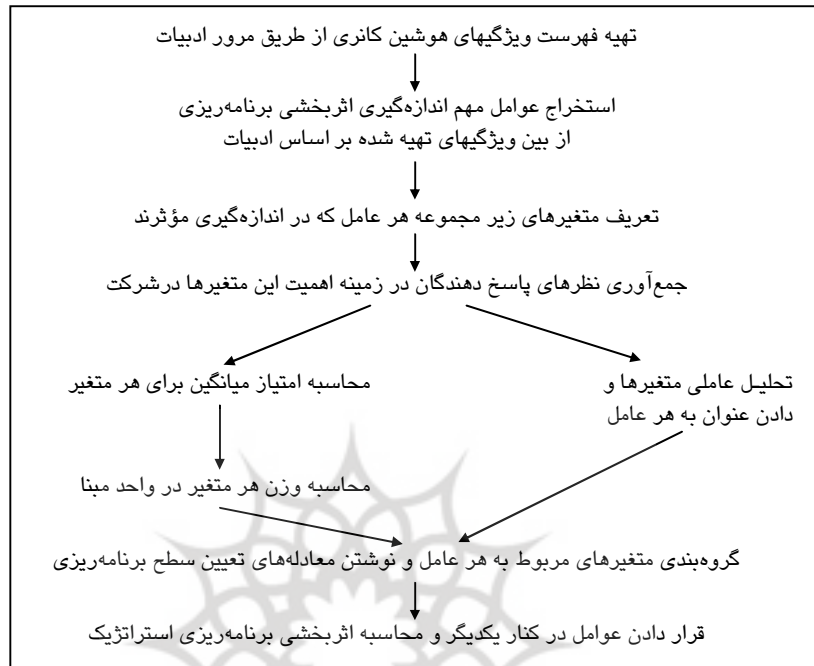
تهیه فهرست ویژگیهای هوشین کانری از طریق مرور ادبیات

استخراج عوامل مهم اندازه‌گیری اثربخشی برنامه‌ریزی از بین ویژگیهای تهیه شده بر اساس ادبیات

تعریف متغیرهای زیر مجموعه هر عامل که در اندازه‌گیری مؤثرند

جمع‌آوری نظرهای پاسخ دهندگان در زمینه اهمیت این متغیرها درشرکت

تحلیل عاملی متغیرها و دادن عنوان به هر عامل

محاسبه امتیاز میانگین برای هر متغیر

محاسبه وزن هر متغیر در واحد مبنا

گروه‌بندی متغیرهای مربوط به هر عامل و نوشتن معادله‌های تعیین سطح برنامه‌ریزی

قرار دادن عوامل در کنار یکدیگر و محاسبه اثربخشی برنامه‌ریزی استراتژیک